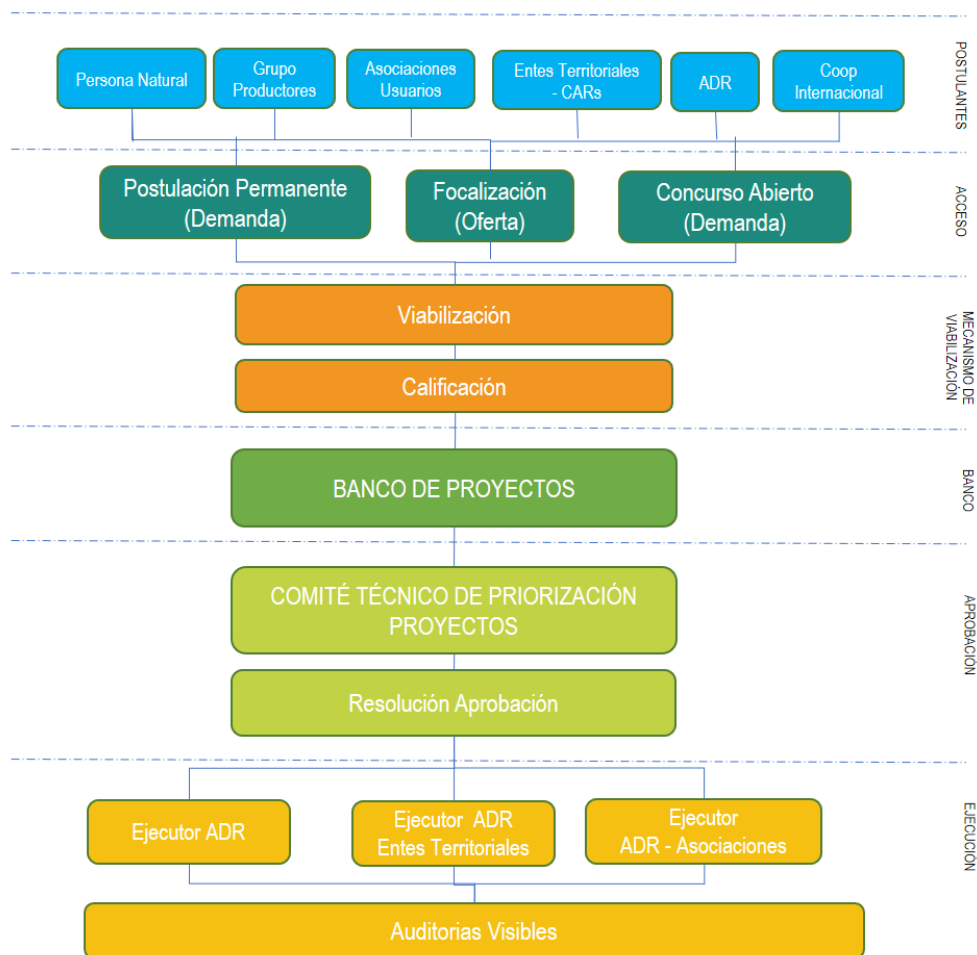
Persona Natural

Grupo Productores

Asociaciones Usuarios

Entes Territoriales - CARs

ADR

Coop Internacional

POSTULANTES

Postulación Permanente (Demanda)

Focalización (Oferta)

Concurso Abierto (Demanda)

ACCESO

Viabilización

Calificación

MECANISMO DE VIABILIZACIÓN

BANCO DE PROYECTOS

BANCO

COMITÉ TÉCNICO DE PRIORIZACIÓN PROYECTOS

Resolución Aprobación

APROBACIÓN

Ejecutor ADR

Ejecutor ADR Entes Territoriales

Ejecutor ADR - Asociaciones

EJECUCIÓN

Auditorias Visibles